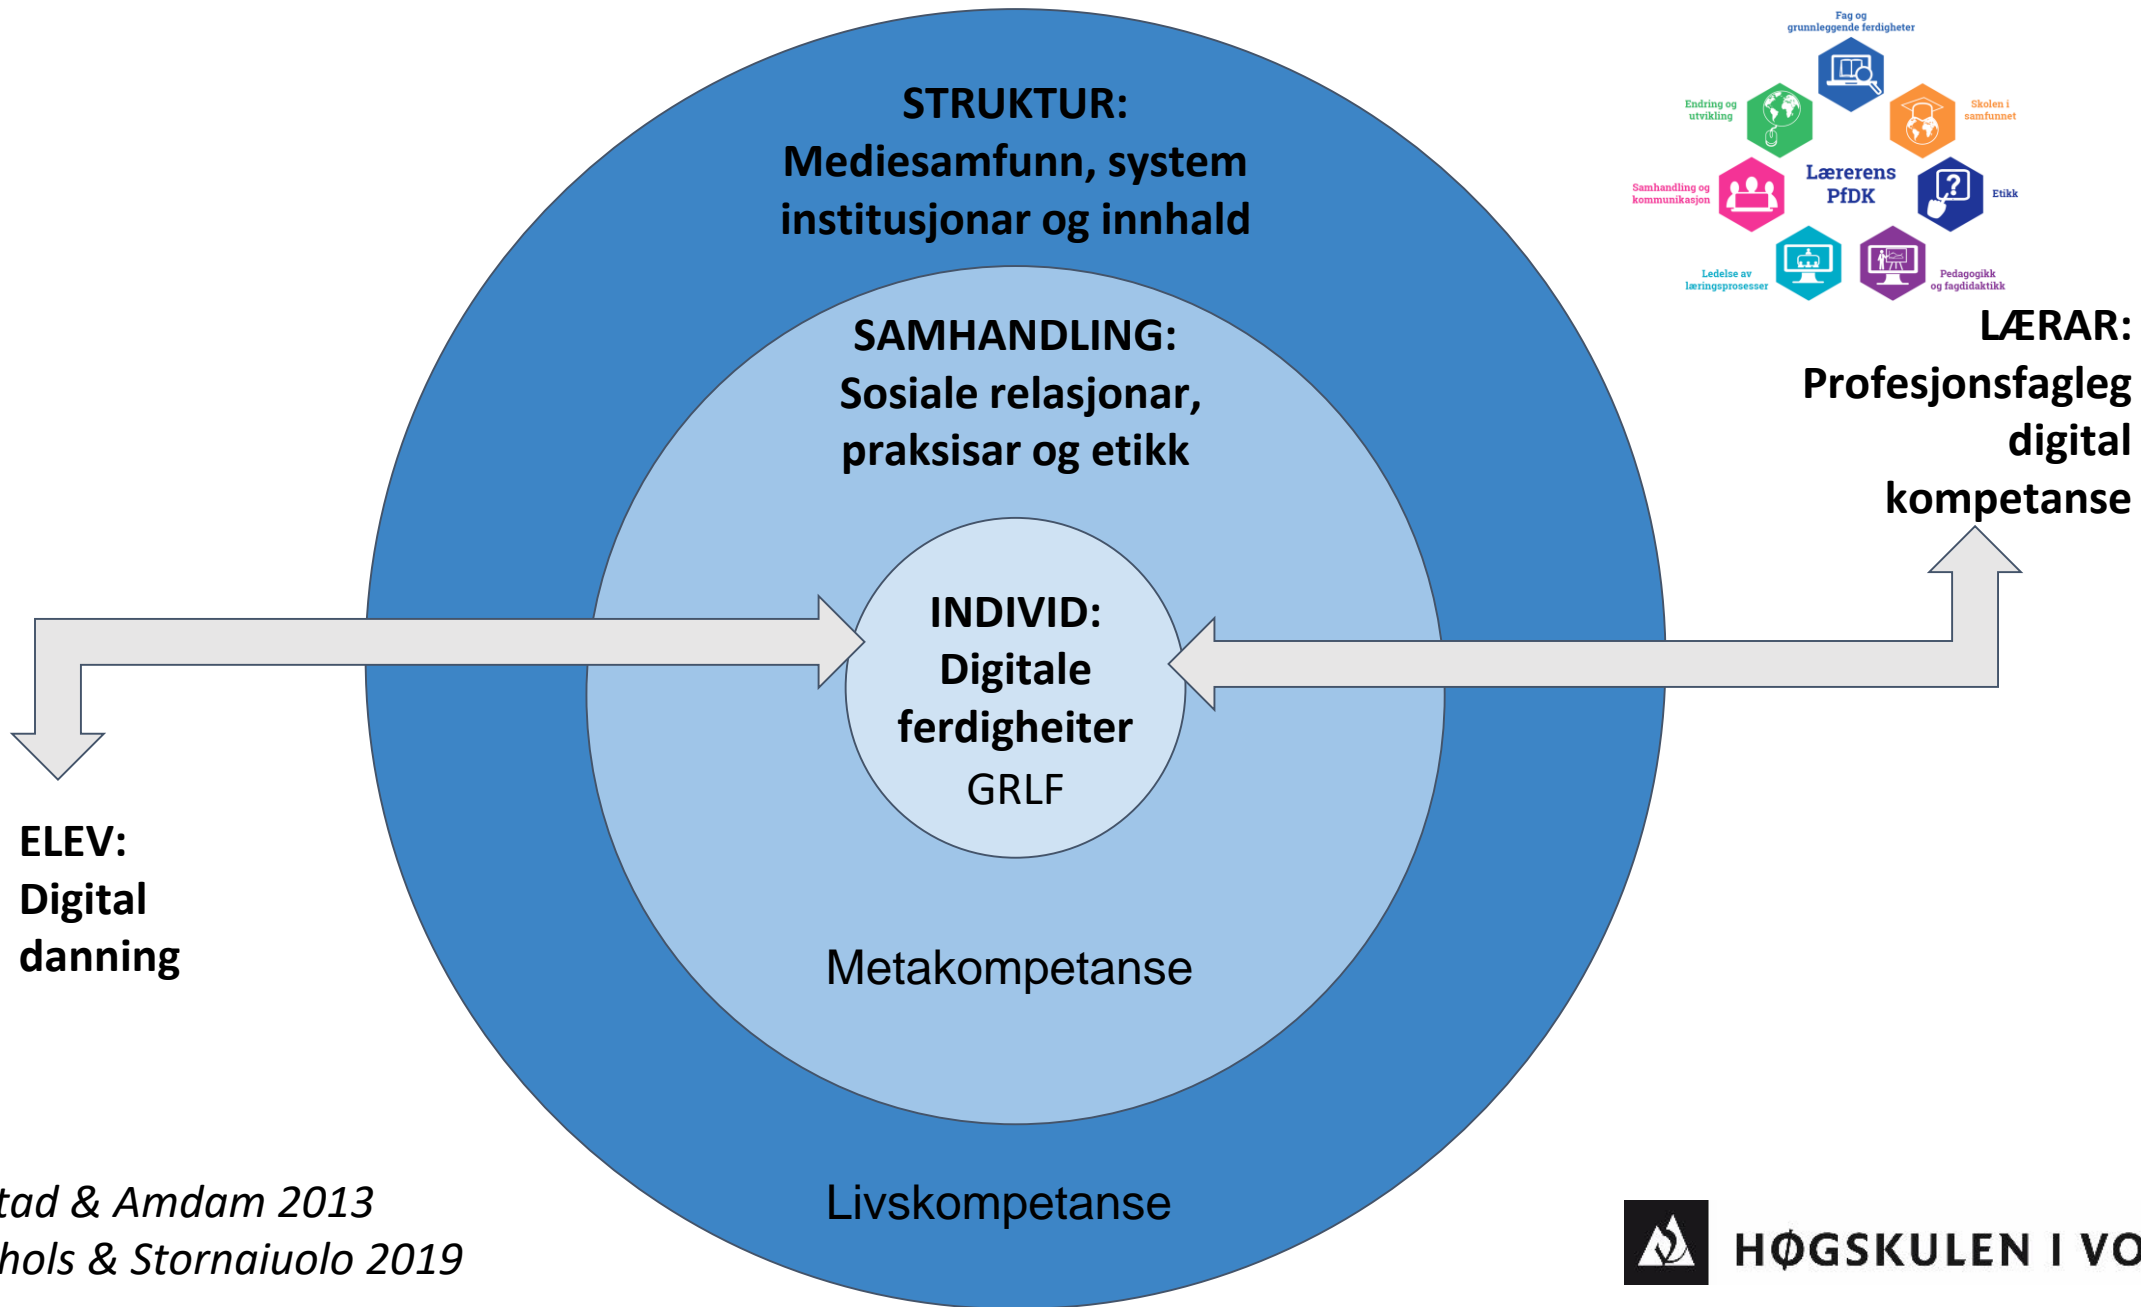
STRUKTUR:
Mediesamfunn, system institusjonar og innhald

SAMHANDLING:
Sosiale relasjonar, praksisar og etikk

INDIVID:
Digitale ferdigheiter
GRLF

Metakompetanse

Livskompetanse

Fag og grunnleggende ferdigheter

Endring og utvikling

Skolen i samfunnet

Samhandling og kommunikasjon

Lærerens PfDK

Etikk

Ledelse av læringsprosesser

Pedagogikk og fagdidaktikk

LÆRAR:
Profesjonsfagleg digital kompetanse

ELEV:
Digital danning

tad & Amdam 2013
hols & Stornaiuolo 2019

HØGSKULEN I VO